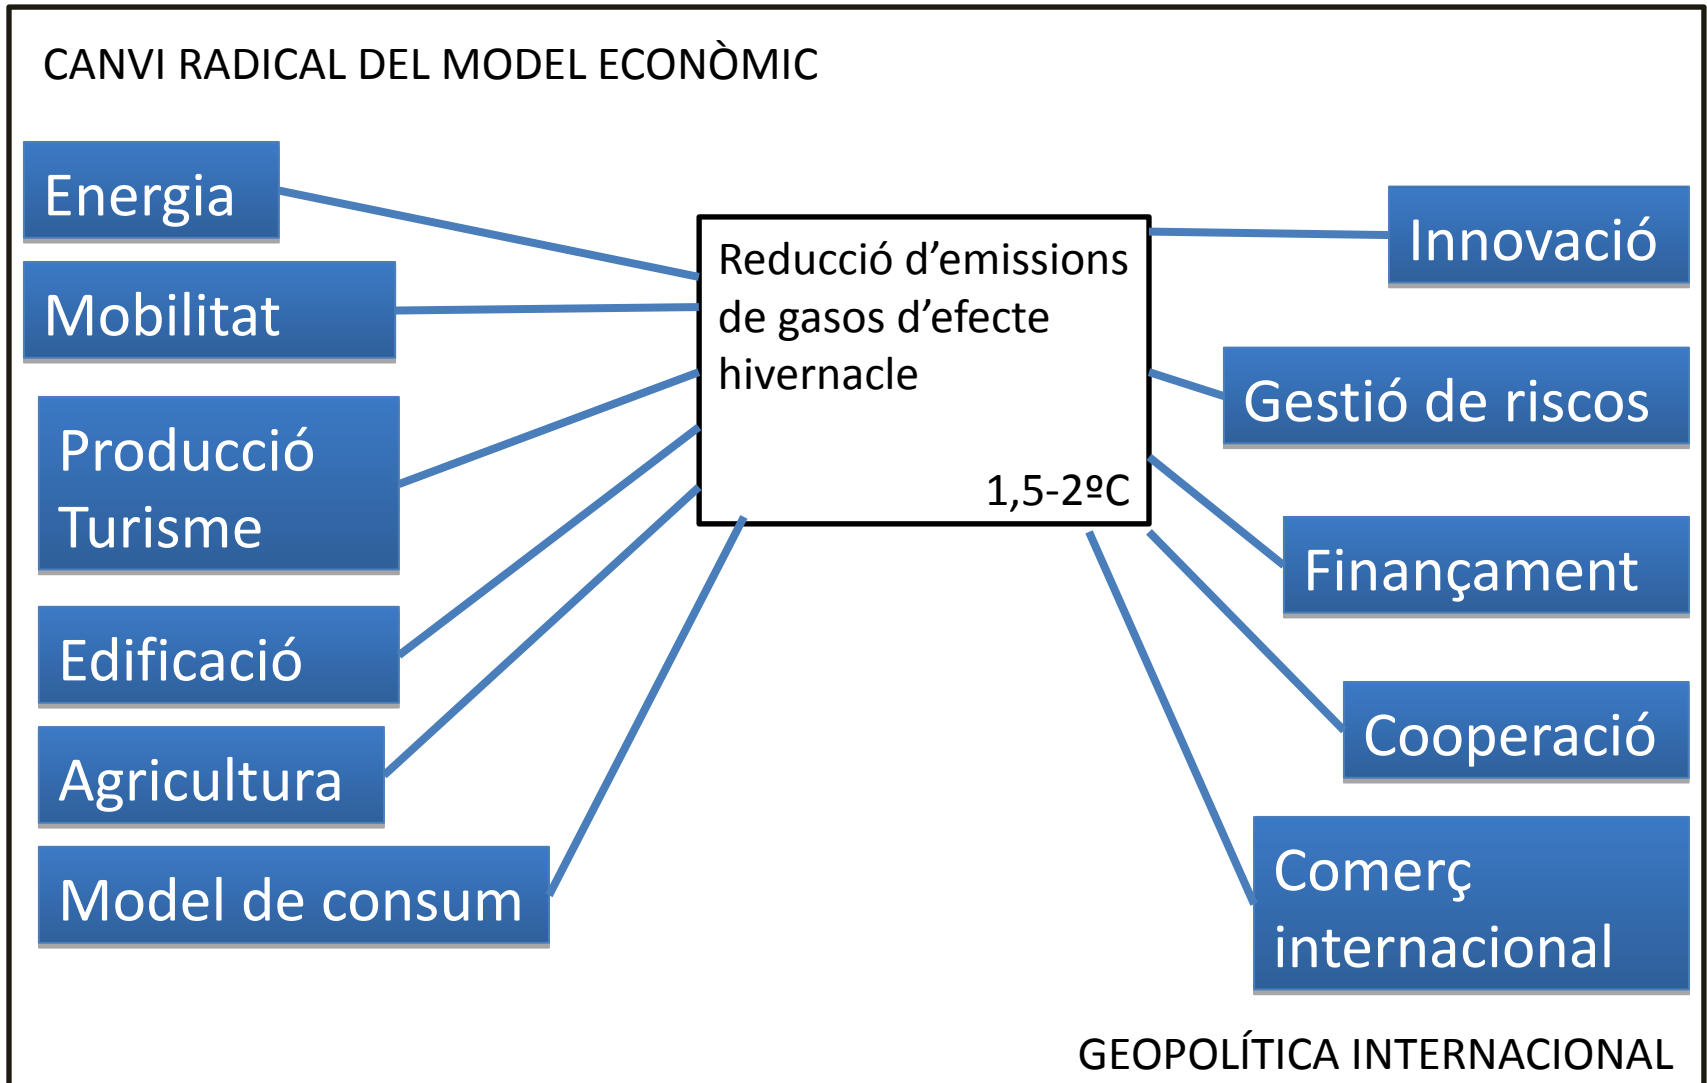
CANVI RADICAL DEL MODEL ECONÒMIC

Energia

Mobilitat

Producció
Turisme

Edificació

Agricultura

Model de consum

Reducció d’emissions de gasos d’efecte hivernacle

1,5-2ºC

Innovació

Gestió de riscos

Finançament

Cooperació

Comerç internacional

GEOPOLÍTICA INTERNACIONAL